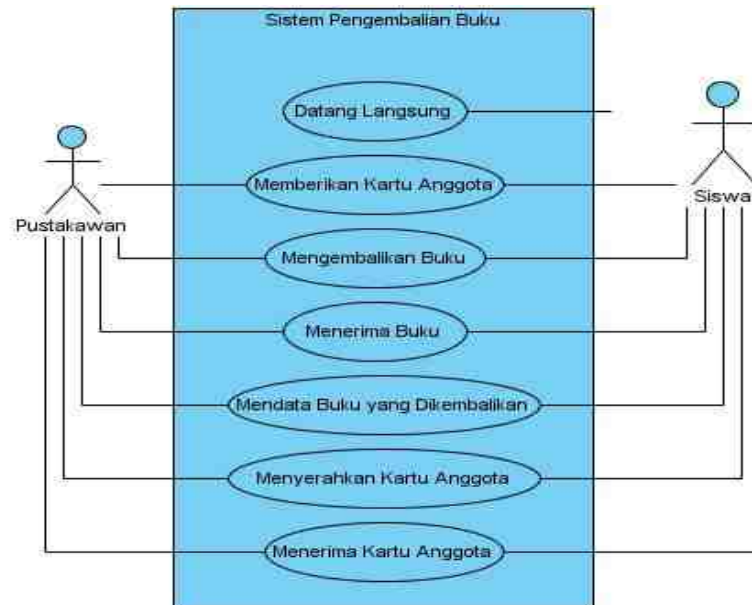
Sistem Pengembalian Buku

Pustakawan

Siswa

Datang Langsung

Memberikan Kartu Anggota

Mengembalikan Buku

Menerima Buku

Mendata Buku yang Dikembalikan

Menyerahkan Kartu Anggota

Menerima Kartu Anggota